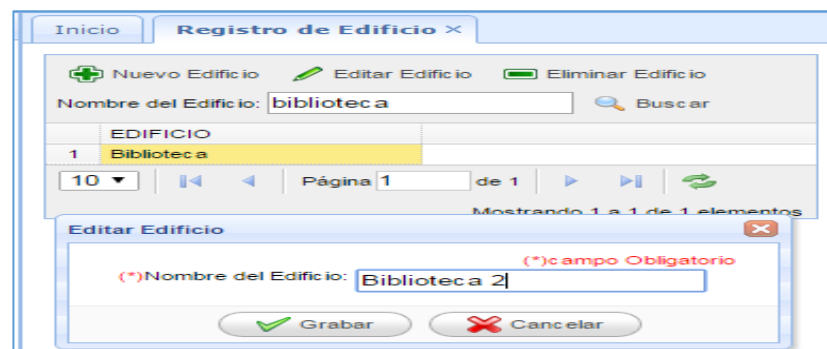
Inicio Registro de Edificio ×

Nuevo Edificio Editar Edificio Eliminar Edificio

Nombre del Edificio: biblioteca Buscar

| | EDIFICIO |
|---|---|
| 1 | Biblioteca |

10 ▼ Página 1 de 1

Mostrando 1 a 1 de 1 elementos

Editar Edificio

(*)campo Obligatorio

(*)Nombre del Edificio: Biblioteca 2

Grabar Cancelar